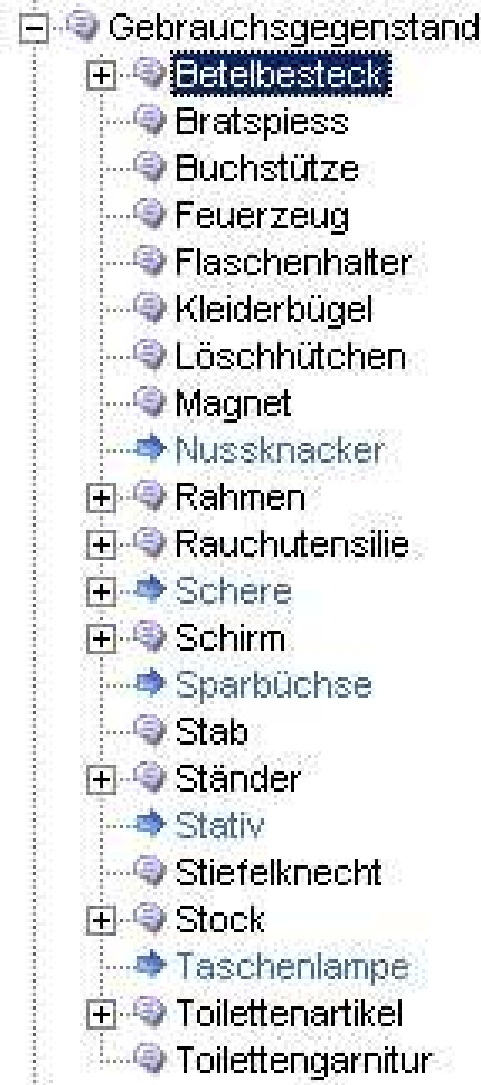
Gebrauchsgegenstand
Betelbesteck
Bratspiess
Buchstütze
Feuerzeug
Flaschenhalter
Kleiderbügel
Löschhütchen
Magnet
Nussknacker
Rahmen
Rauchutensilie
Schere
Schirm
Sparbüchse
Stab
Ständer
Stativ
Stiefelknecht
Stock
Taschenlampe
Toilettenartikel
Toilettengarnitur